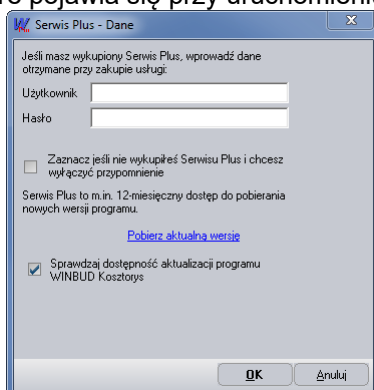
re pojawia się przy uruchomieni

Serwis Plus - Dane

Jeśli masz wykupiony Serwis Plus, wprowadź dane otrzymane przy zakupie usługi:

Użytkownik

Hasło

Zaznacz jeśli nie wykupiłeś Serwisu Plus i chcesz wyłączyć przypomnienie

Serwis Plus to m.in. 12-miesięczny dostęp do pobierania nowych wersji programu.

Pobierz aktualną wersję

Sprawdzaj dostępność aktualizacji programu WINBUD Kosztorys

OK

Anuluj